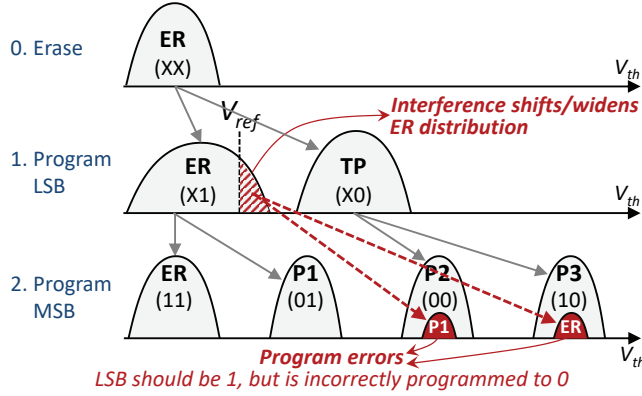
0. Erase

ER
(XX)

$V_{th}$

$V_{ref}$

Interference shifts/widens ER distribution

1. Program LSB

ER
(X1)

TP
(X0)

$V_{th}$

2. Program MSB

ER
(11)

P1
(01)

P2
(00)

P3
(10)

P1

ER

$V_{th}$

Program errors

LSB should be 1, but is incorrectly programmed to 0